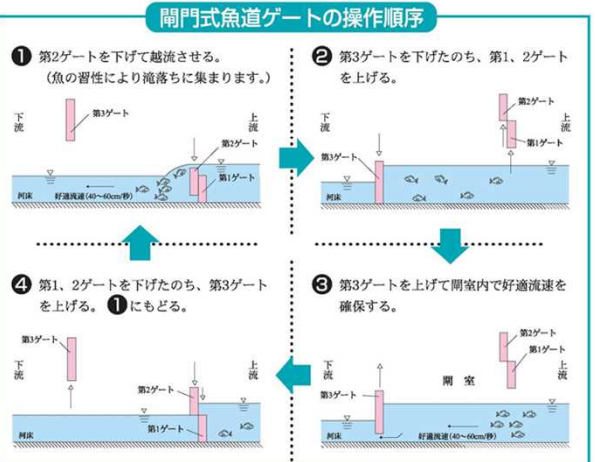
閘門式魚道ゲートの操作順序

❶ 第2ゲートを下げて越流させる。
（魚の習性により滝落ちに集まります。）

下流
上流
第3ゲート
第2ゲート
第1ゲート
河床
好適流速（40～60cm/秒）

❷ 第3ゲートを下げたのち、第1、2ゲートを上げる。

下流
上流
第2ゲート
第1ゲート
第3ゲート
河床

❸ 第3ゲートを上げて閘室内で好適流速を確保する。

下流
上流
第2ゲート
第1ゲート
閘　室
第3ゲート
河床
好適流速（40～60cm/秒）

❹ 第1、2ゲートを下げたのち、第3ゲートを上げる。❶にもどる。

第3ゲート
下流
上流
第2ゲート
第1ゲート
河床